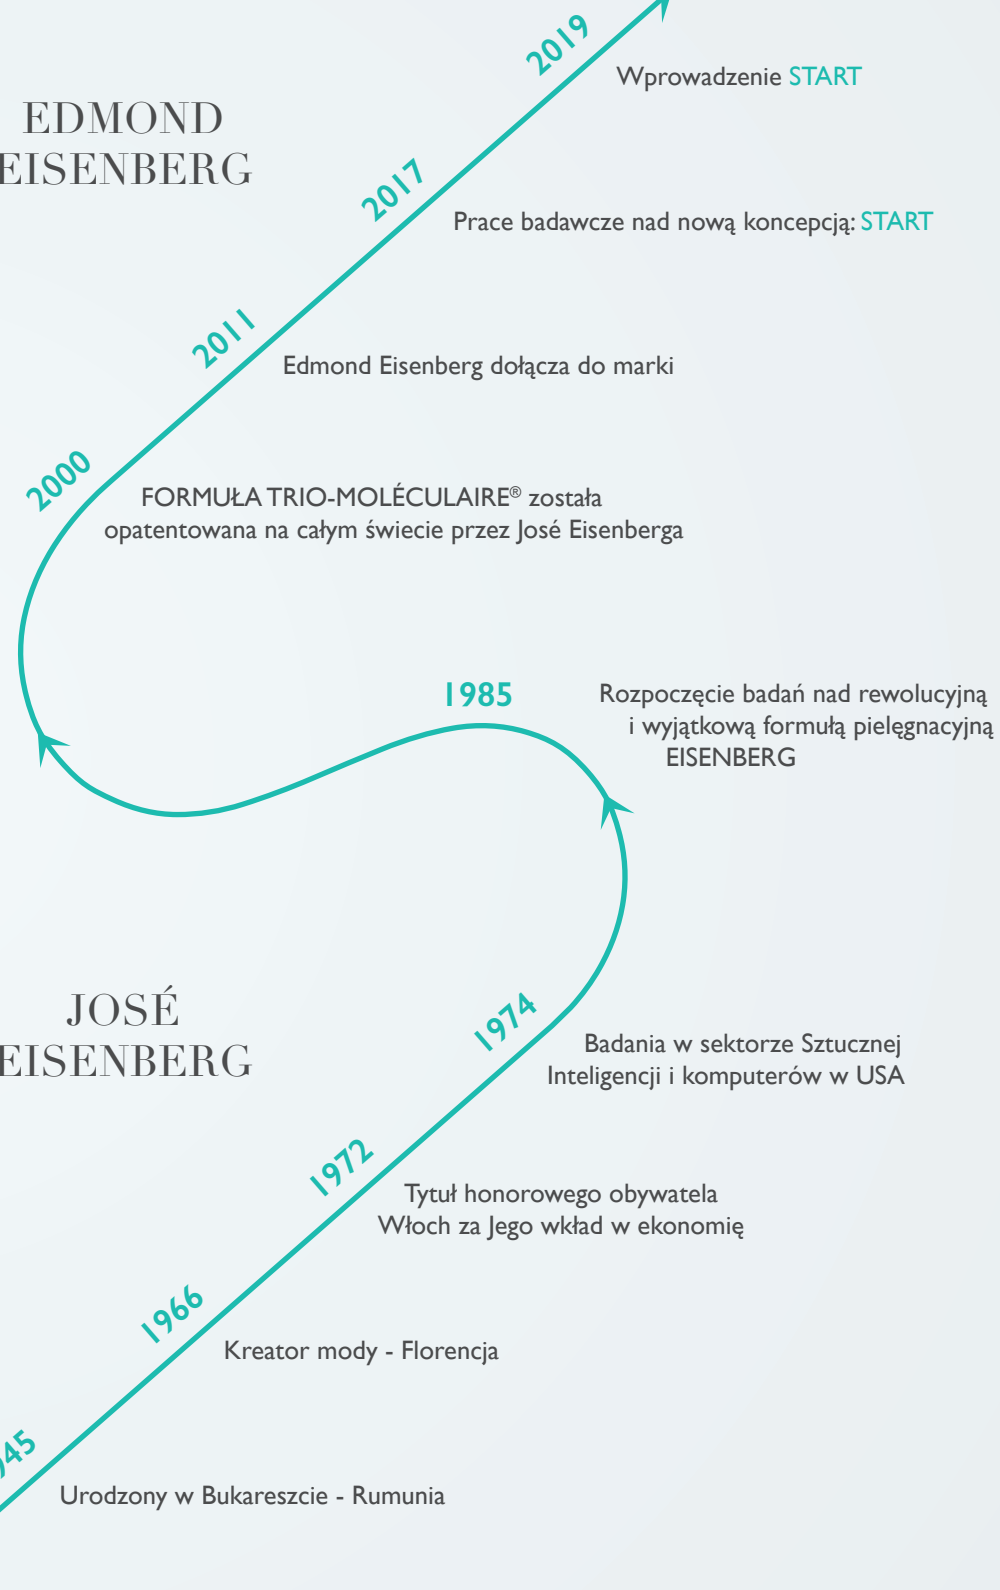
EDMOND
EISENBERG

2019
Wprowadzenie START

2017
Prace badawcze nad nową koncepcją: START

2011
Edmond Eisenberg dołącza do marki

2000
FORMUŁA TRIO-MOLÉCULAIRE® została opatentowana na całym świecie przez José Eisenberga

1985
Rozpoczęcie badań nad rewolucyjną i wyjątkową formułą pielęgnacyjną EISENBERG

JOSÉ
EISENBERG

1974
Badania w sektorze Sztucznej Inteligencji i komputerów w USA

1972
Tytuł honorowego obywatela Włoch za Jego wkład w ekonomię

1966
Kreator mody - Florencja

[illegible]45
Urodzony w Bukareszcie - Rumunia